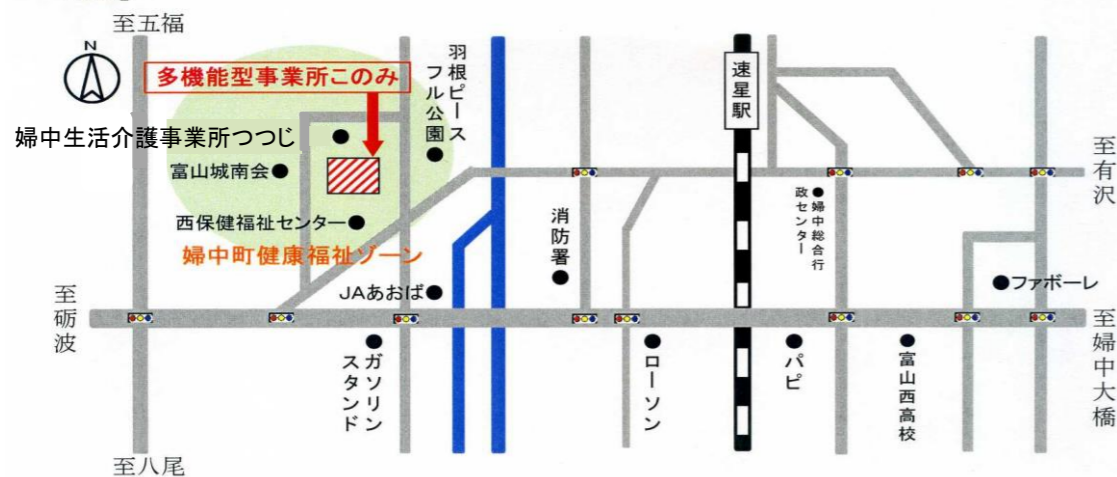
至五福

N

多機能型事業所このみ

婦中生活介護事業所つつじ

富山城南会

西保健福祉センター

婦中町健康福祉ゾーン

羽根ピースフル公園

速星駅

至有沢

●婦中総合行政センター

消防署

JAあおば

●ファボーレ

至砺波

至婦中大橋

ガソリンスタンド

ローソン

パピ

富山西高校

至八尾